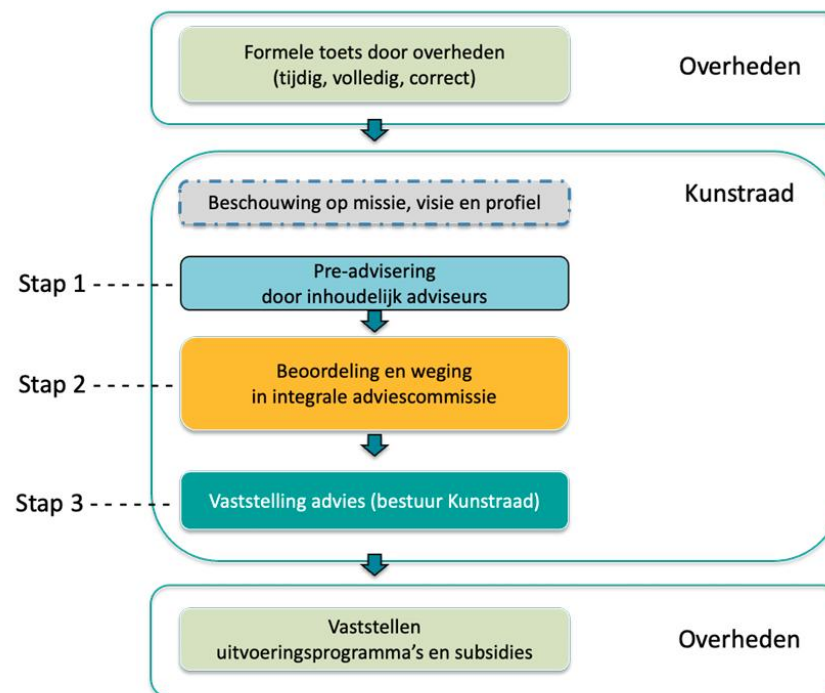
Formele toets door overheden (tijdig, volledig, correct)

Overheden

Kunstraad

Beschouwing op missie, visie en profiel

Stap 1

Pre-advisering door inhoudelijk adviseurs

Stap 2

Beoordeling en weging in integrale adviescommissie

Stap 3

Vaststelling advies (bestuur Kunstraad)

Vaststellen uitvoeringsprogramma's en subsidies

Overheden